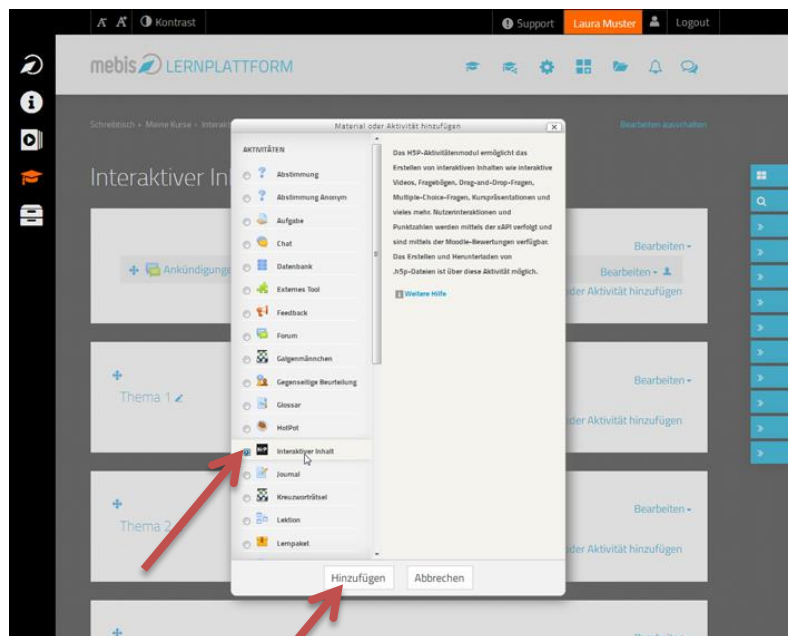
A A Kontrast
Support Laura Muster Logout

mebis LERNPLATTFORM

Schreibtisch › Meine Kurse › Interakt

Bearbeiten ausschalten

Interaktiver In

Ankündigunge

Bearbeiten
Bearbeiten
der Aktivität hinzufügen

Thema 1

Bearbeiten
der Aktivität hinzufügen

Thema 2

Bearbeiten
der Aktivität hinzufügen

Material oder Aktivität hinzufügen

AKTIVITÄTEN
Abstimmung
Abstimmung Anonym
Aufgabe
Chat
Datenbank
Externes Tool
Feedback
Forum
Galgenmännchen
Gegenseitige Beurteilung
Glossar
HotPot
Interaktiver Inhalt
Journal
Kreuzworträtsel
Lektion
Lernpaket

Das H5P-Aktivitätenmodul ermöglicht das Erstellen von interaktiven Inhalten wie interaktive Videos, Fragebögen, Drag-and-Drop-Fragen, Multiple-Choice-Fragen, Kurspräsentationen und vieles mehr. Nutzerinteraktionen und Punktzahlen werden mittels der xAPI verfolgt und sind mittels der Moodle-Bewertungen verfügbar. Das Erstellen und Herunterladen von .h5p-Dateien ist über diese Aktivität möglich.

Weitere Hilfe

Hinzufügen Abbrechen